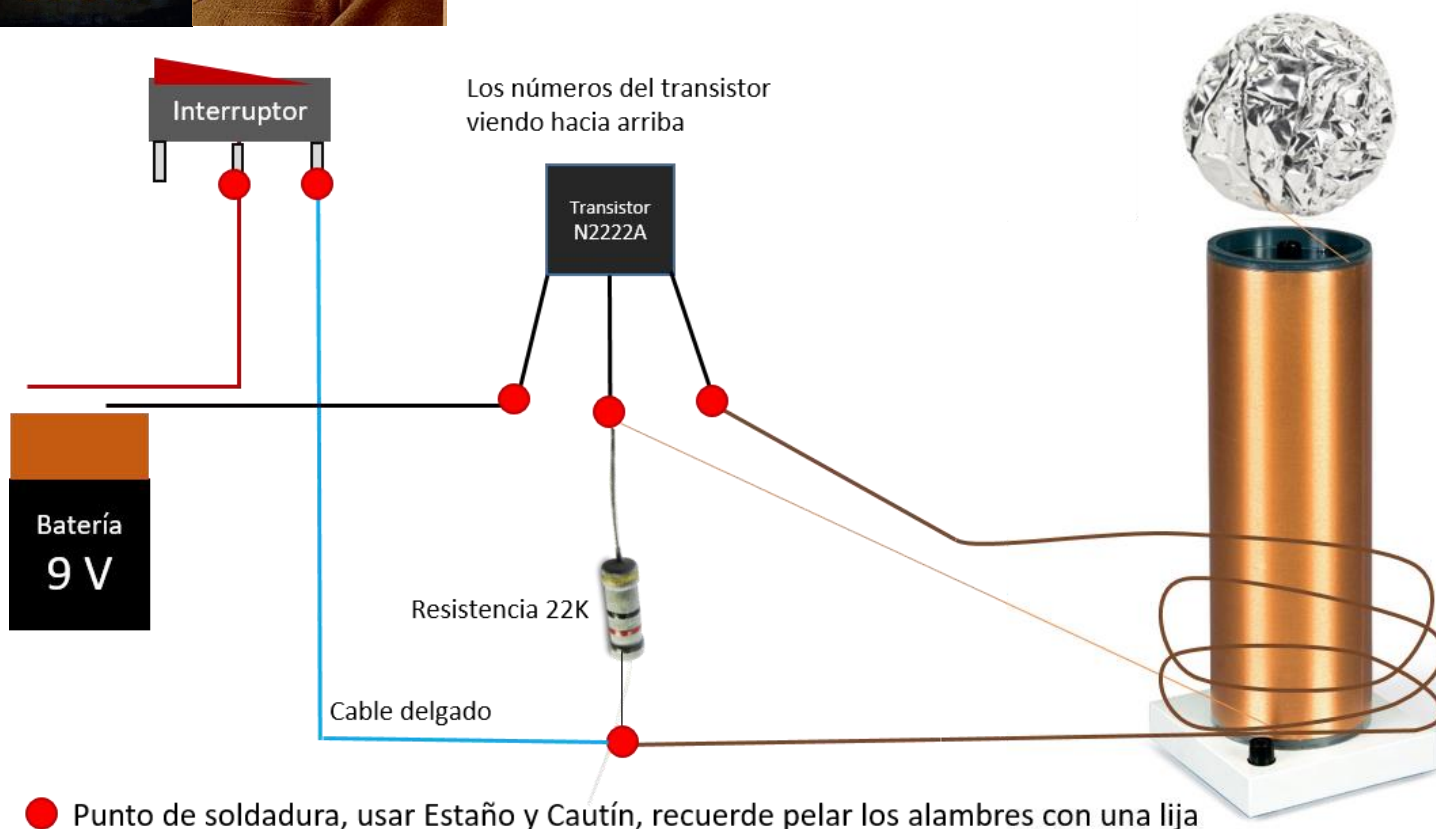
Interruptor

Los números del transistor viendo hacia arriba

Transistor
N2222A

Batería
9 V

Resistencia 22K

Cable delgado

Punto de soldadura, usar Estaño y Cautín, recuerde pelar los alambres con una lija